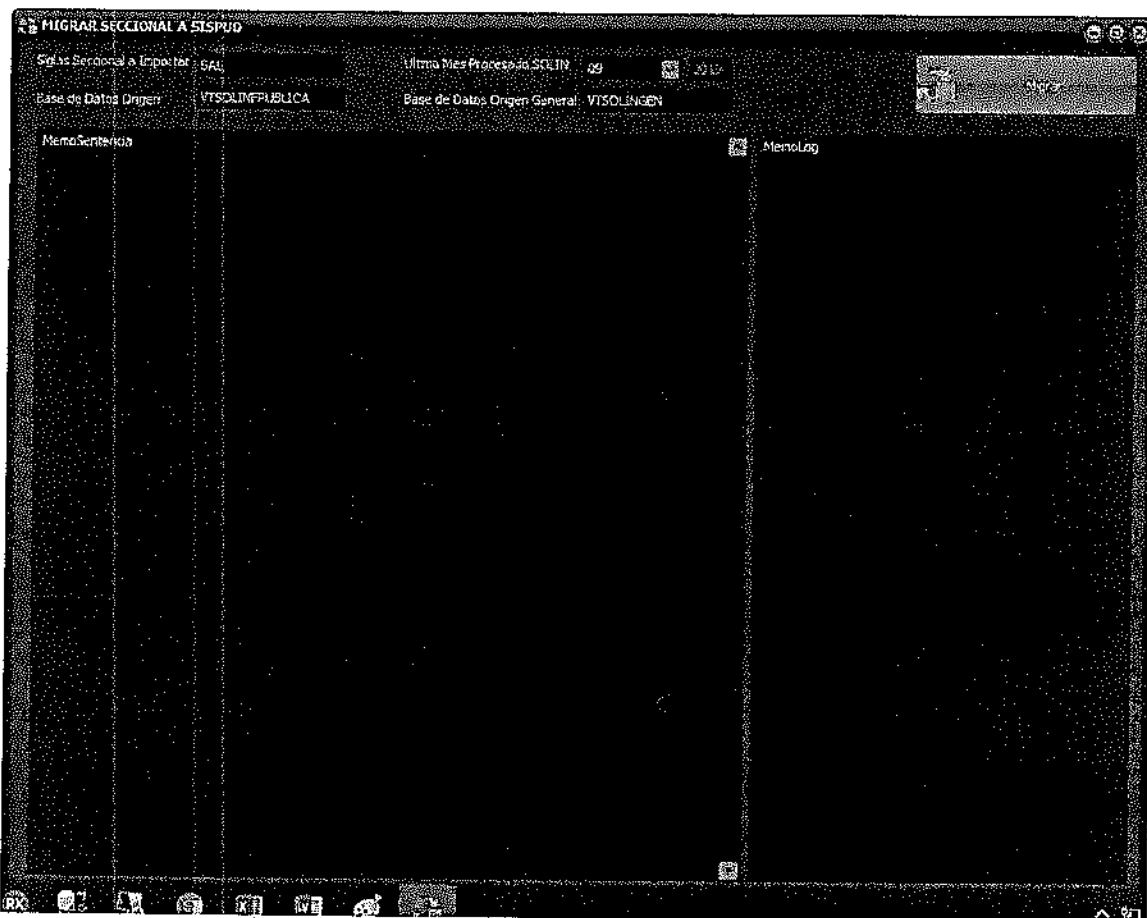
MIGRAR SECCIONAL A SISPUD

Siglas Seccional a Importar SAL

Ultimo Mes Procesado SOLIN 09 2012

Migrar

Base de Datos Origen VTSOLINFPUBLICA

Base de Datos Origen General VTSOLINGEN

MemoSentencia

MemoLog